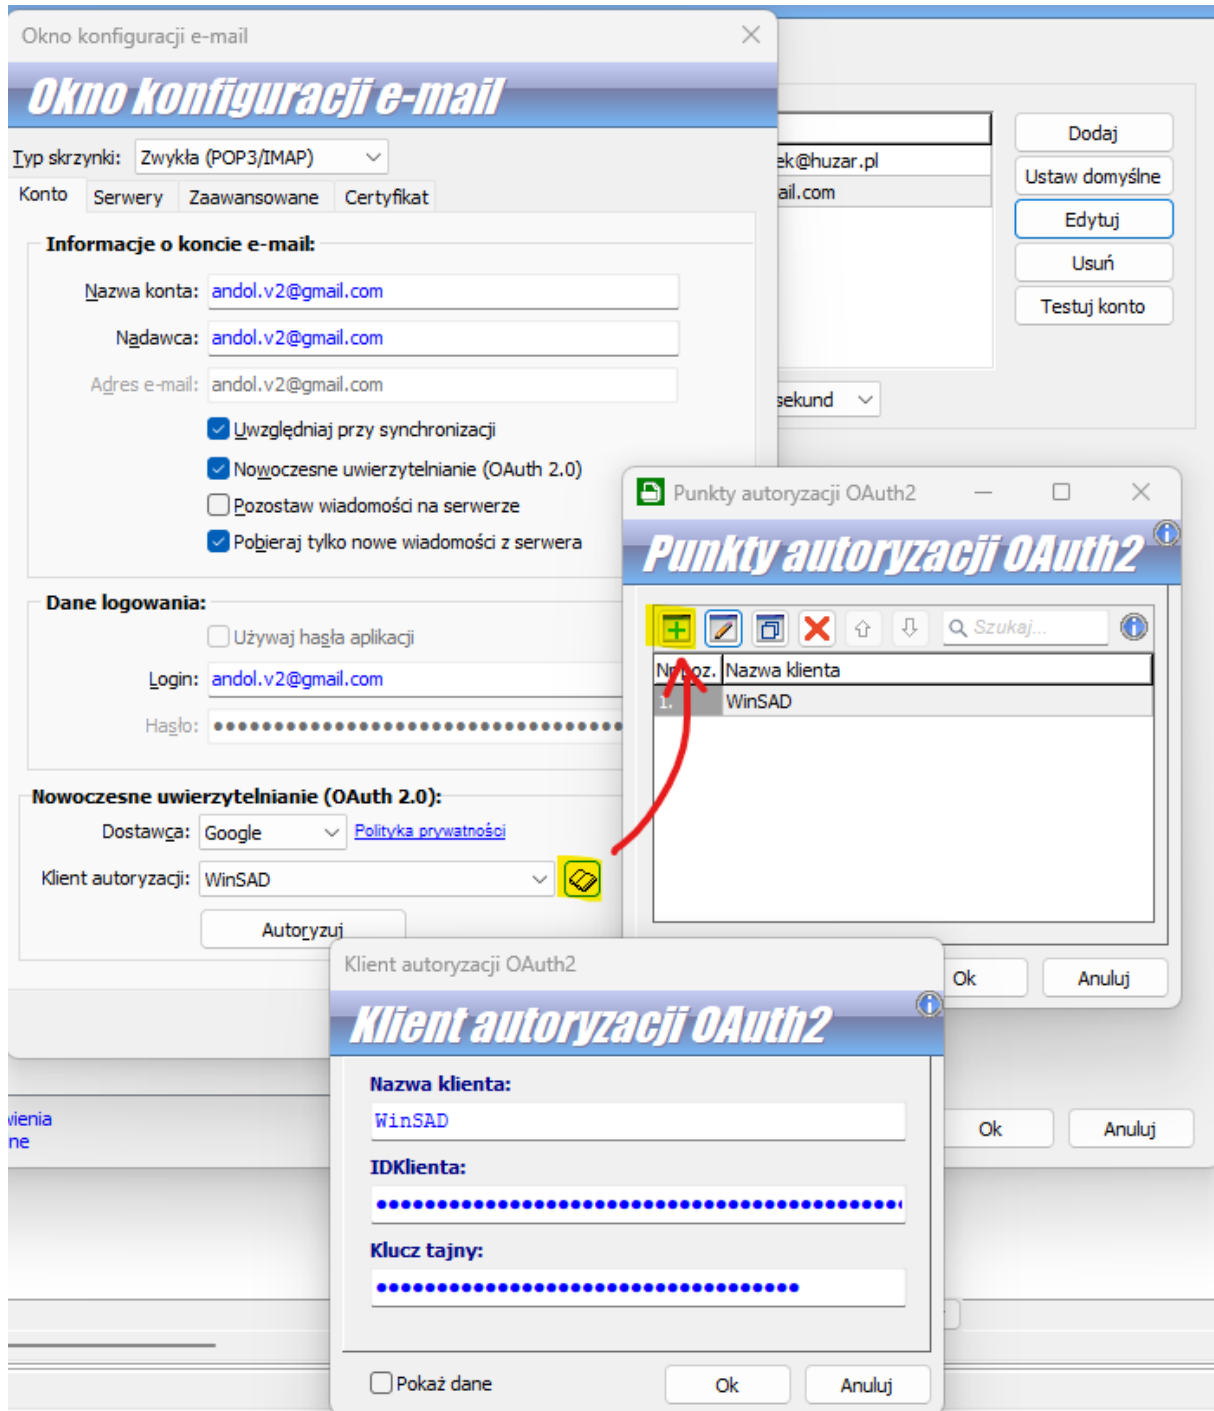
Okno konfiguracji e-mail

Okno konfiguracji e-mail

Typ skrzynki: Zwykła (POP3/IMAP)

Konto Serwery Zaawansowane Certyfikat

Informacje o koncie e-mail:

Nazwa konta: andol.v2@gmail.com

Nadawca: andol.v2@gmail.com

Adres e-mail: andol.v2@gmail.com

Uwzględniaj przy synchronizacji

Nowoczesne uwierzytelnianie (OAuth 2.0)

Pozostaw wiadomości na serwerze

Pobieraj tylko nowe wiadomości z serwera

Dane logowania:

Używaj hasła aplikacji

Login: andol.v2@gmail.com

Hasło: ••••••••••••••••••••••••••••••••••

Nowoczesne uwierzytelnianie (OAuth 2.0):

Dostawca: Google Polityka prywatności

Klient autoryzacji: WinSAD

Autoryzuj

ek@huzar.pl
ail.com

Dodaj
Ustaw domyślne
Edytuj
Usuń
Testuj konto

sekund

Punkty autoryzacji OAuth2

Punkty autoryzacji OAuth2

Szukaj...

| Nr poz. | Nazwa klienta |
|---|---|
| 1. | WinSAD |

Ok Anuluj

wienia
ne

Ok Anuluj

Klient autoryzacji OAuth2

Klient autoryzacji OAuth2

Nazwa klienta:

WinSAD

IDKlienta:

••••••••••••••••••••••••••••••••••••••••••••••

Klucz tajny:

•••••••••••••••••••••••••••••••••••••

Pokaż dane

Ok Anuluj